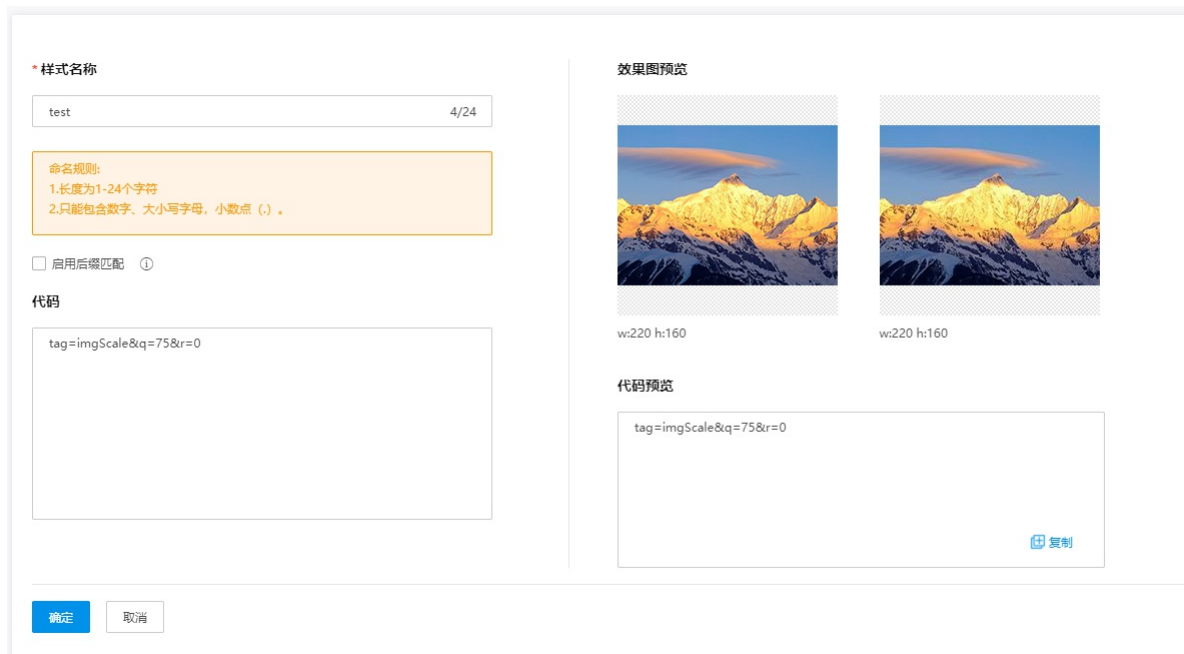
* 样式名称

test 4/24

命名规则:
1.长度为1-24个字符
2.只能包含数字、大小写字母，小数点（.）。

启用后缀匹配

代码

tag=imgScale&q=75&r=0

效果图预览

w:220 h:160

w:220 h:160

代码预览

tag=imgScale&q=75&r=0

复制

确定 取消